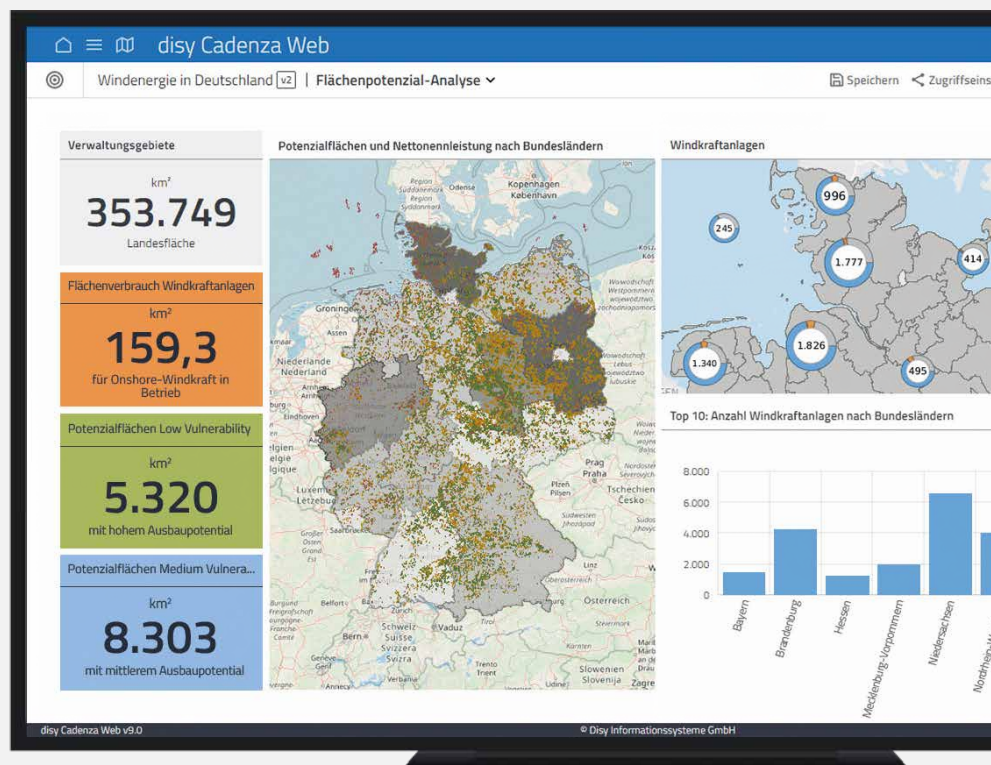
disy Cadenza Web

Windenergie in Deutschland v2 | Flächenpotenzial-Analyse

Speichern Zugriffseins

Verwaltungsgebiete

km²
353.749
Landesfläche

Flächenverbrauch Windkraftanlagen

km²
159,3
für Onshore-Windkraft in Betrieb

Potenzialflächen Low Vulnerability

km²
5.320
mit hohem Ausbaupotential

Potenzialflächen Medium Vulnera...

km²
8.303
mit mittlerem Ausbaupotential

Potenzialflächen und Nettonennleistung nach Bundesländern

Region Syddanmark Odense København Kopenhagen Groningen Assen Nederland Niederlande Eindhoven Belgien Belgique Luxemburg Letzebuerg Prag Praha Plzen Pilsen Tschechien Česko Linz Österreich Schweiz Suisse Svizzera Svizra Bern Genève Vaduz Tirol Trento Trient Slowenien Slovenija Zagreb Kärnten

Windkraftanlagen

996
245
1.777
414
1.340
1.826
495

Top 10: Anzahl Windkraftanlagen nach Bundesländern

8.000
6.000
4.000
2.000
0

Bayern
Brandenburg
Hessen
Mecklenburg-Vorpommern
Niedersachsen
Nordrhein-W

disy Cadenza Web v9.0
© Disy Informationssysteme GmbH